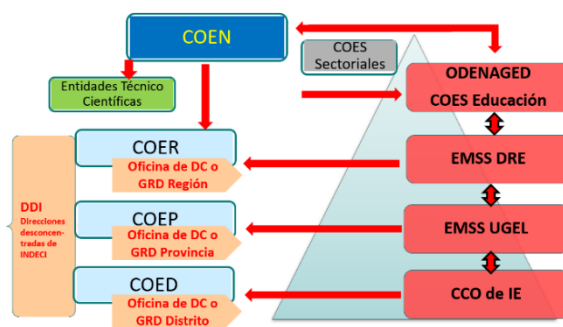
COEN

COES Sectoriales

Entidades Técnico Científicas

ODENAGED
COES Educación

DDI
Direcciones desconcentradas de INDECI

COER
Oficina de DC o GRD Región

EMSS DRE

COEP
Oficina de DC o GRD Provincia

EMSS UGEL

COED
Oficina de DC o GRD Distrito

CCO de IE